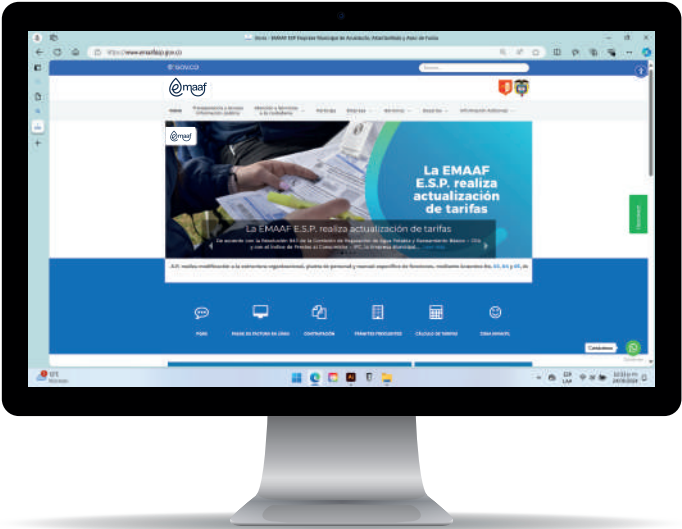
Inicio - EMAAF ESP Empresa Municipal de Acueducto, Alcantarillado y Aseo de Funza

https://www.emaaf.gov.co

GOV.CO

emaaf

Inicio
Transparencia y Acceso Información Pública
Atención y Servicios a la Ciudadanía
Noticias
Empresa
Servicios
Nosotros
Información Adicional

emaaf

La EMAAF E.S.P. realiza actualización de tarifas

La EMAAF E.S.P. realiza actualización de tarifas

De acuerdo con la Resolución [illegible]

Leer más

A.P. realiza modificación a la estructura organizacional, planta de personal y manual específico de funciones, mediante Acuerdos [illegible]

PQRS
PAGO DE FACTURA EN LÍNEA
CONTRATACIÓN
PREGUNTAS FRECUENTES
CÁLCULO DE TARIFAS
CERO RAYADO

Contáctenos

12°C
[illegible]
ESP LAA
12:53 p.m.
24/05/2024